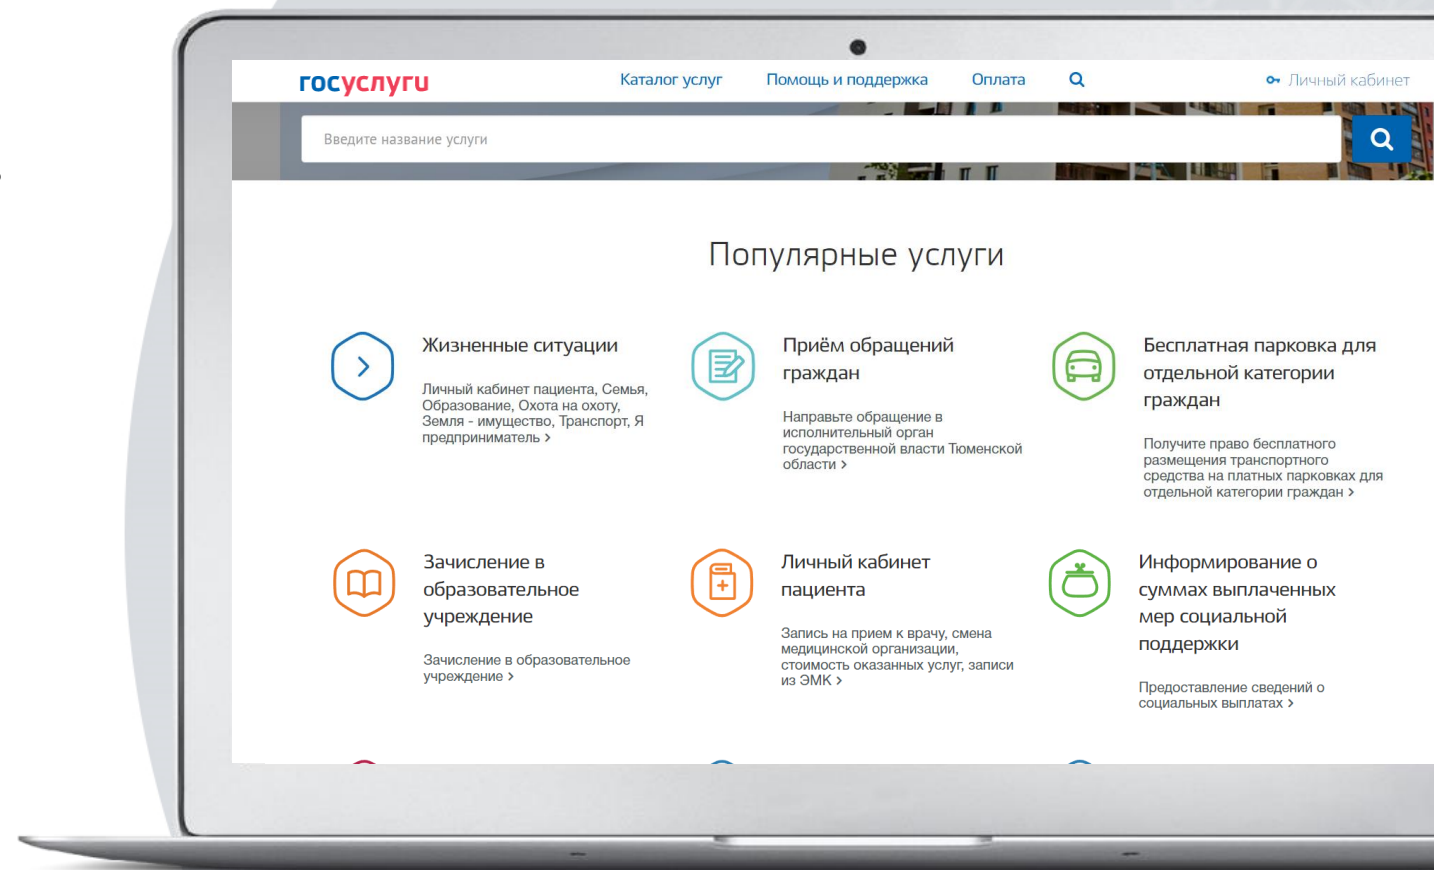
госуслуги

Каталог услуг Помощь и поддержка Оплата Личный кабинет

Введите название услуги

Популярные услуги

Жизненные ситуации

Личный кабинет пациента, Семья, Образование, Охота на охоту, Земля - имущество, Транспорт, Я предприниматель ›

Приём обращений граждан

Направьте обращение в исполнительный орган государственной власти Тюменской области ›

Бесплатная парковка для отдельной категории граждан

Получите право бесплатного размещения транспортного средства на платных парковках для отдельной категории граждан ›

Зачисление в образовательное учреждение

Зачисление в образовательное учреждение ›

Личный кабинет пациента

Запись на прием к врачу, смена медицинской организации, стоимость оказанных услуг, записи из ЭМК ›

Информирование о суммах выплаченных мер социальной поддержки

Предоставление сведений о социальных выплатах ›